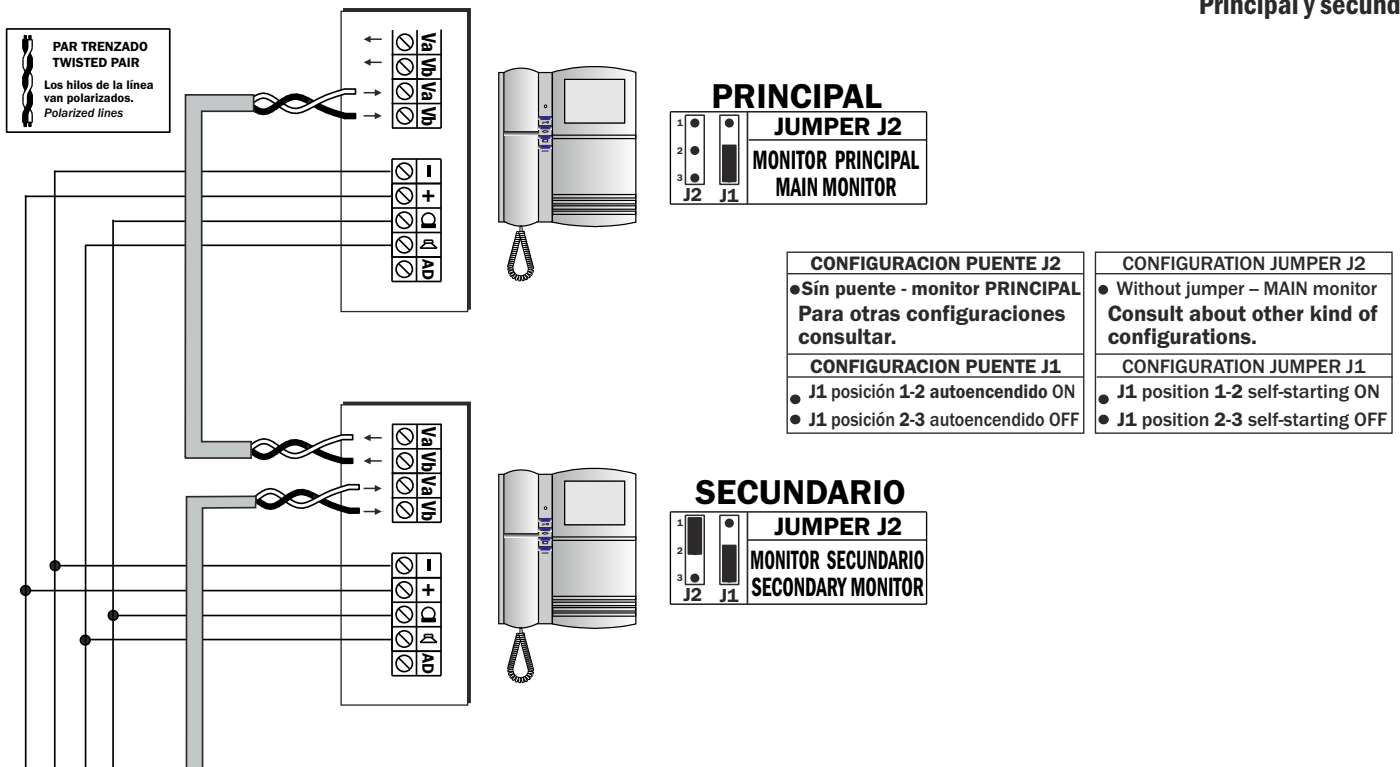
Principal y secund

PAR TRENZADO
TWISTED PAIR
Los hilos de la línea van polarizados.
Polarized lines

Va
Vb
Va
Vb

-
+
AD

PRINCIPAL
1
2
3
J2 J1
JUMPER J2
MONITOR PRINCIPAL
MAIN MONITOR

| CONFIGURACION PUENTE J2 | CONFIGURATION JUMPER J2 |
|---|---|
| ●Sín puente - monitor PRINCIPAL Para otras configuraciones consultar. | ● Without jumper – MAIN monitor Consult about other kind of configurations. |
| CONFIGURACION PUENTE J1 | CONFIGURATION JUMPER J1 |
| ● J1 posición 1-2 autoencendido ON | ● J1 position 1-2 self-starting ON |
| ● J1 posición 2-3 autoencendido OFF | ● J1 position 2-3 self-starting OFF |

Va
Vb
Va
Vb

-
+
AD

SECUNDARIO
1
2
3
J2 J1
JUMPER J2
MONITOR SECUNDARIO
SECONDARY MONITOR